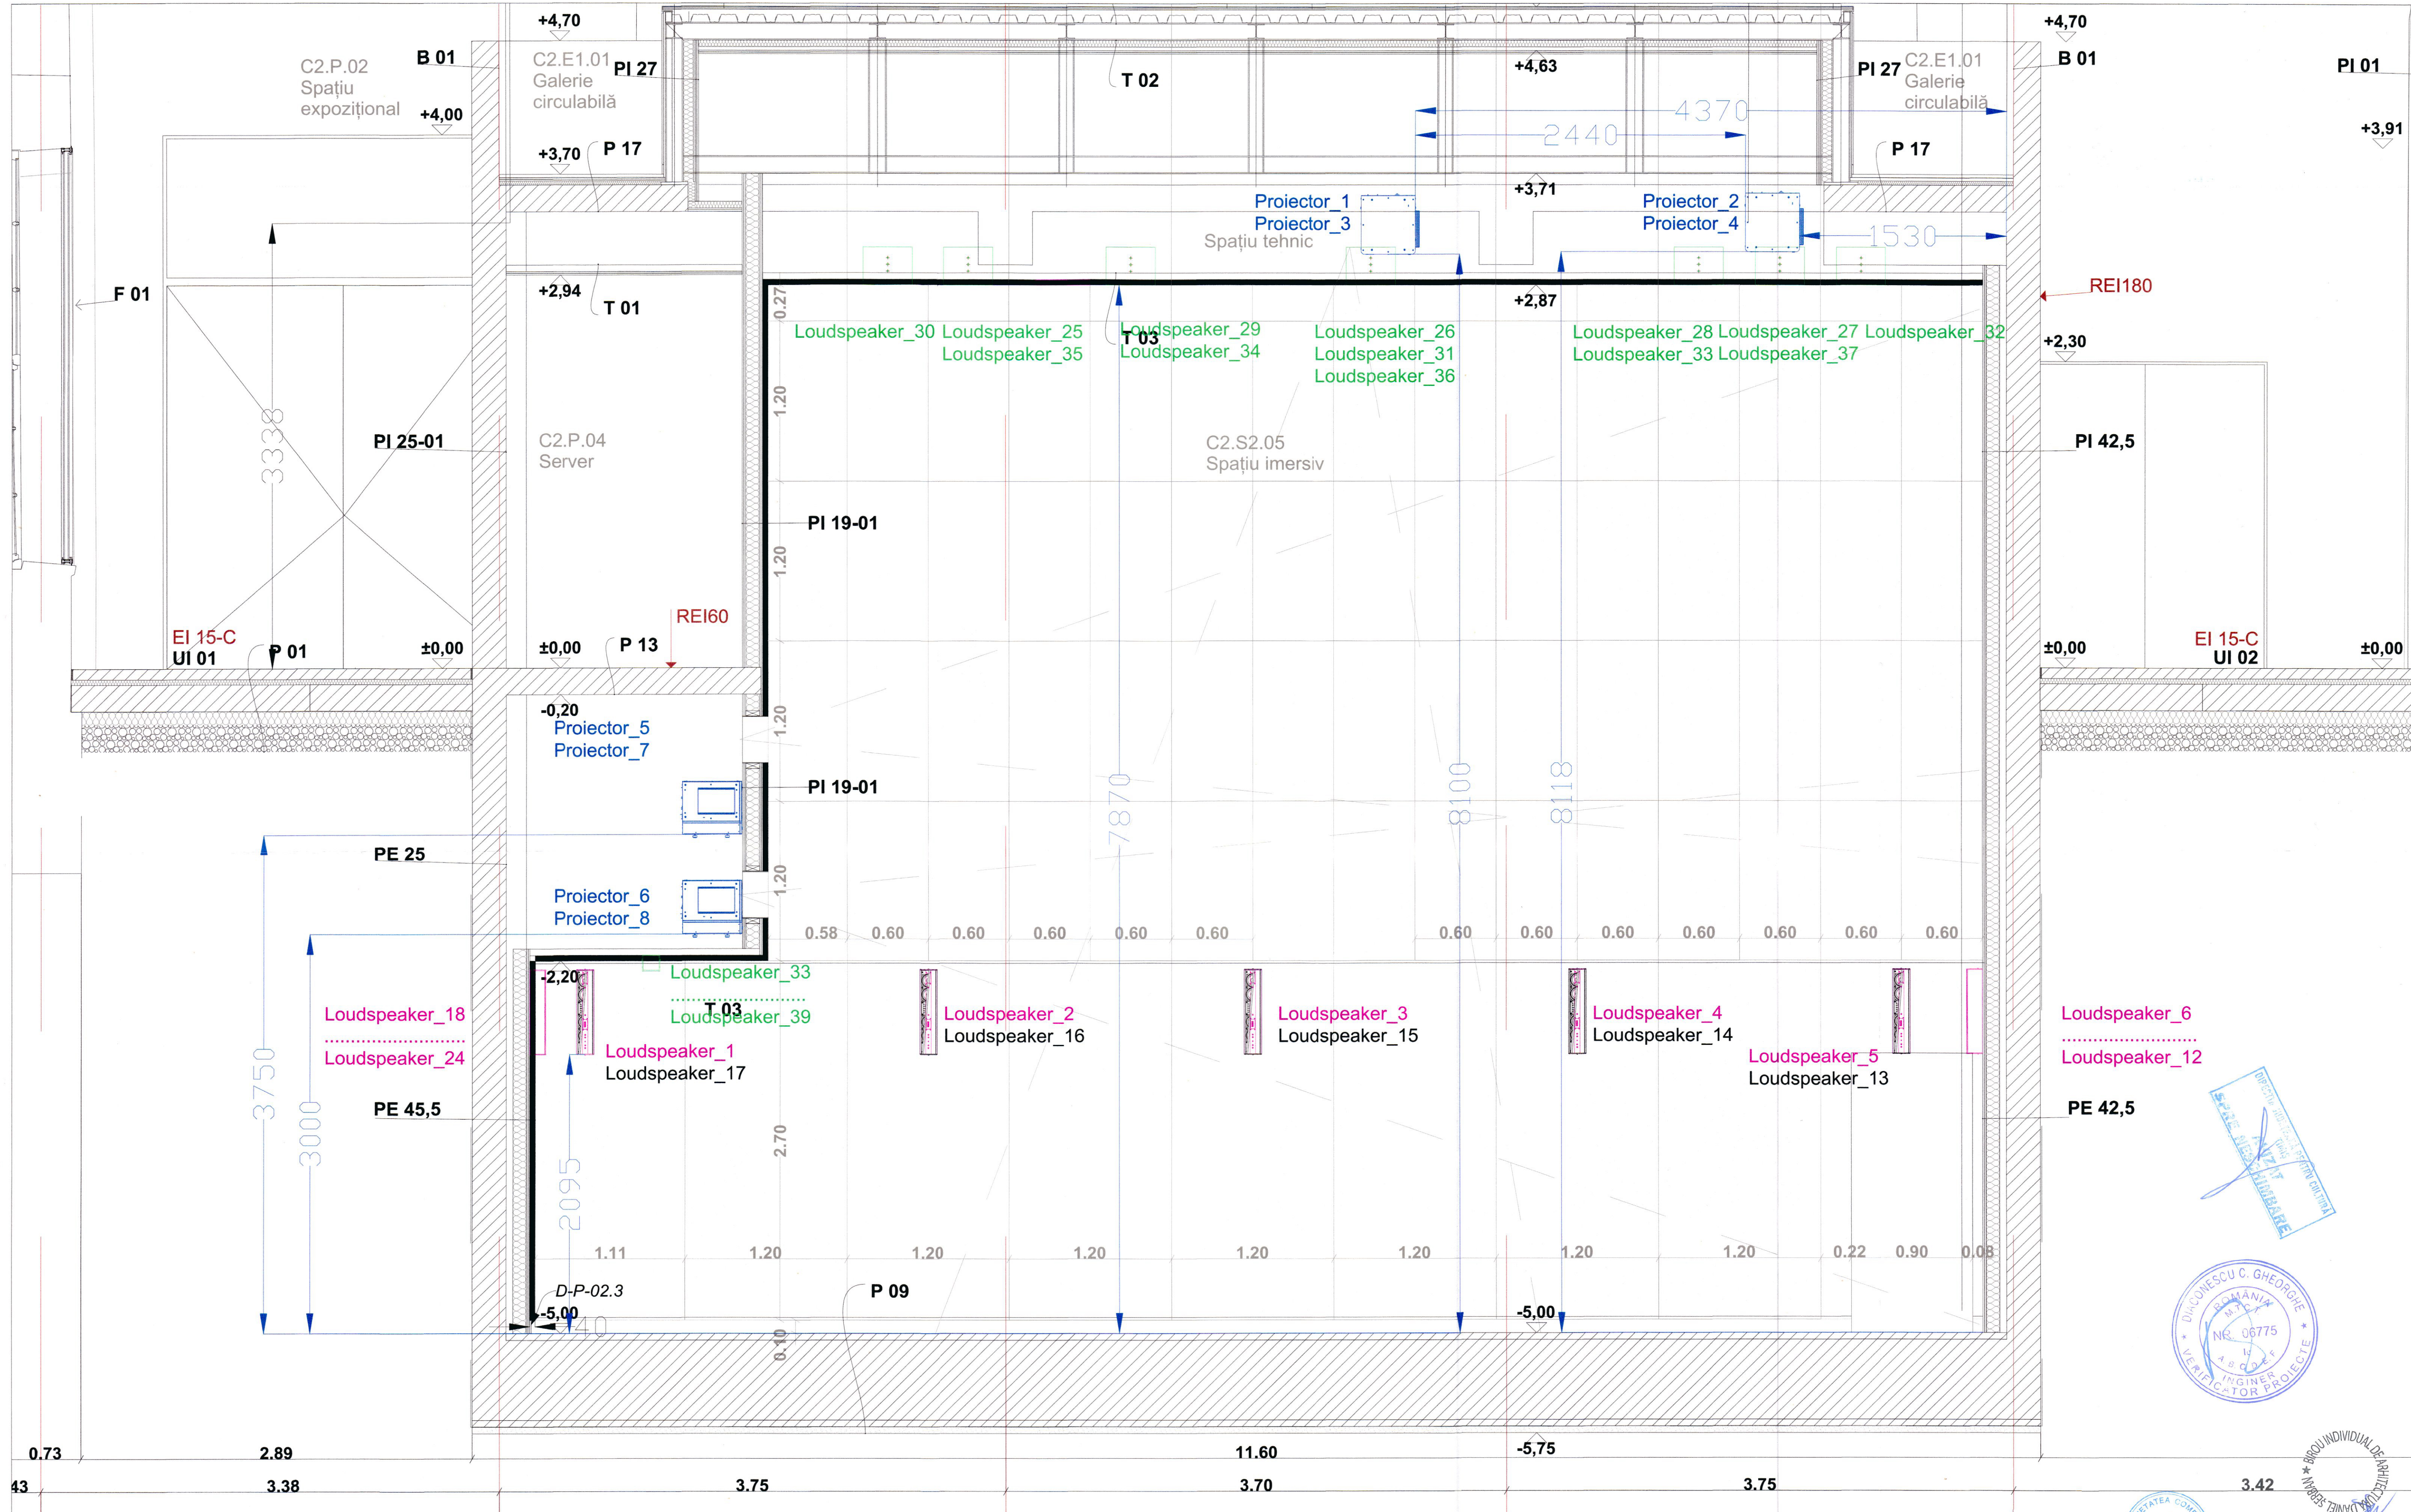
+4,70
C2.P.02
Spațiu
expozițional
B 01
+4,00
C2.E1.01
Galerie
circulabilă
PI 27
+3,70
P 17
T 02
+4,63
4370
2440
+3,71
PI 27
C2.E1.01
Galerie
circulabilă
+4,70
B 01
PI 01
+3,91
P 17
Proiector_1
Proiector_3
Spațiu tehnic
Proiector_2
Proiector_4
1530
F 01
+2,94
T 01
0.27
+2,87
REI180
+2,30
Loudspeaker_30
Loudspeaker_25
Loudspeaker_35
Loudspeaker_29
T 03
Loudspeaker_34
Loudspeaker_26
Loudspeaker_31
Loudspeaker_36
Loudspeaker_28
Loudspeaker_33
Loudspeaker_27
Loudspeaker_37
Loudspeaker_32
3338
PI 25-01
C2.P.04
Server
1.20
C2.S2.05
Spațiu imersiv
PI 42,5
PI 19-01
1.20
REI60
EI 15-C
UI 01
P 01
±0,00
±0,00
P 13
±0,00
EI 15-C
UI 02
±0,00
-0,20
Proiector_5
Proiector_7
1.20
PI 19-01
7870
8100
8118
PE 25
Proiector_6
Proiector_8
1.20
0.58
0.60
0.60
0.60
0.60
0.60
0.60
0.60
0.60
0.60
0.60
0.60
0.60
-2,20
Loudspeaker_33
T 03
Loudspeaker_39
Loudspeaker_18
Loudspeaker_24
Loudspeaker_1
Loudspeaker_17
Loudspeaker_2
Loudspeaker_16
Loudspeaker_3
Loudspeaker_15
Loudspeaker_4
Loudspeaker_14
Loudspeaker_5
Loudspeaker_13
Loudspeaker_6
Loudspeaker_12
3750
3000
PE 45,5
2095
2.70
PE 42,5
1.11
1.20
1.20
1.20
1.20
1.20
1.20
1.20
0.22
0.90
0.08
D-P-02.3
-5,00
P 09
-5,00
0.10
0.73
2.89
11.60
-5,75
43
3.38
3.75
3.70
3.75
3.42
DIACONESCU C. GHEORGHE
ROMÂNIA
Nr. 06775
INGINER
VERIFICATOR PROIECTE
BIROU INDIVIDUAL DE ARHITECTURĂ